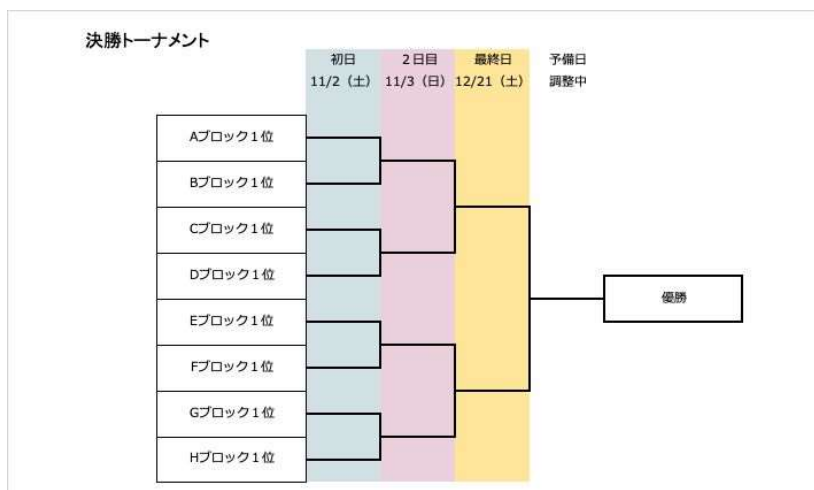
決勝トーナメント

| 初日 | 2日目 | 最終日 | 予備日 |
|---|---|---|---|
| 11/2（土） | 11/3（日） | 12/21（土） | 調整中 |

Aブロック1位
Bブロック1位
Cブロック1位
Dブロック1位
Eブロック1位
Fブロック1位
Gブロック1位
Hブロック1位

優勝